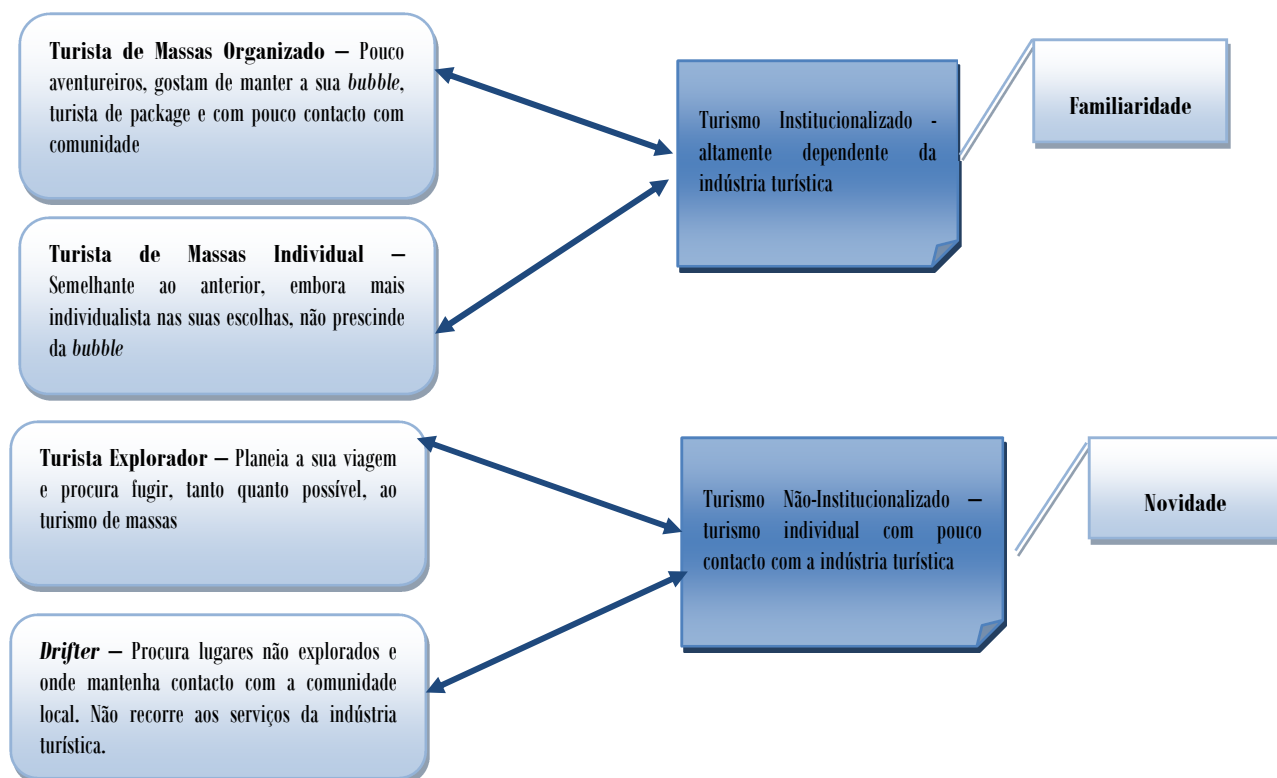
**Turista de Massas Organizado –** Pouco aventureiros, gostam de manter a sua *bubble*, turista de package e com pouco contacto com comunidade

**Turista de Massas Individual –** Semelhante ao anterior, embora mais individualista nas suas escolhas, não prescinde da *bubble*

Turismo Institucionalizado - altamente dependente da indústria turística

**Familiaridade**

**Turista Explorador –** Planeia a sua viagem e procura fugir, tanto quanto possível, ao turismo de massas

***Drifter* –** Procura lugares não explorados e onde mantenha contacto com a comunidade local. Não recorre aos serviços da indústria turística.

Turismo Não-Institucionalizado – turismo individual com pouco contacto com a indústria turística

**Novidade**